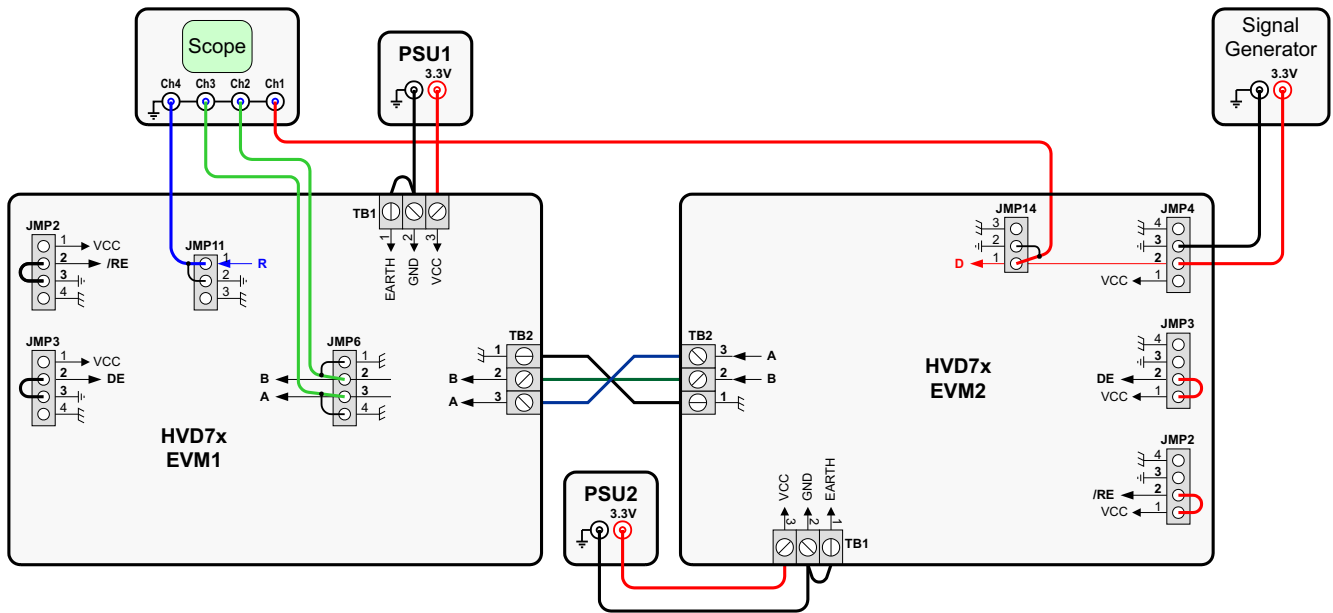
Scope
Ch4 Ch3 Ch2 Ch1

PSU1
3.3V

Signal Generator
3.3V

TB1
1 2 3
EARTH GND VCC

JMP2
1 VCC
2 /RE
3
4

JMP11
1 R
2
3

JMP3
1 VCC
2 DE
3
4

JMP6
1
2
3
4
B
A

TB2
1
2 B
3 A

HVD7x
EVM1

PSU2
3.3V

JMP14
3
2
1
D

JMP4
4
3
2
1 VCC

TB2
3 A
2 B
1

HVD7x
EVM2

JMP3
4
3
2 DE
1 VCC

JMP2
4
3
2 /RE
1 VCC

VCC GND EARTH
3 2 1
TB1